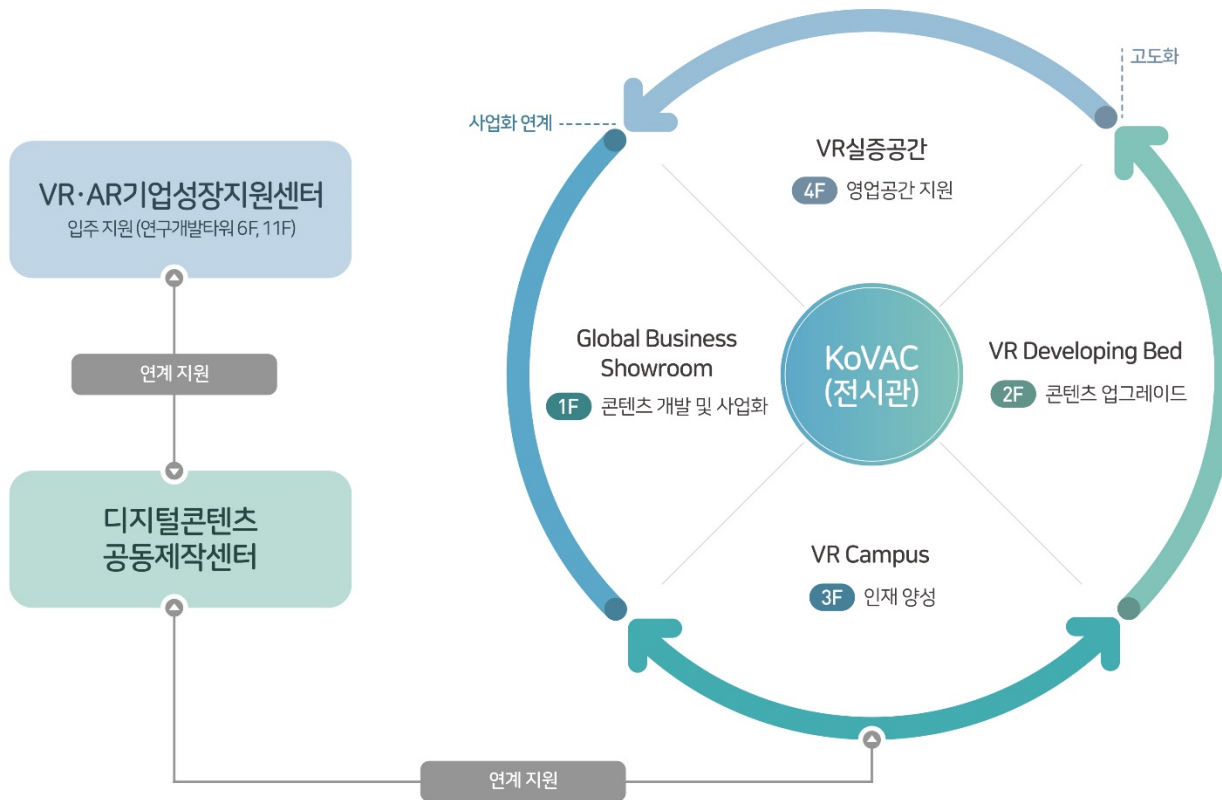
VR·AR기업성장지원센터
입주 지원 (연구개발타워 6F, 11F)

연계 지원

디지털콘텐츠 공동제작센터

연계 지원

사업화 연계

고도화

VR실증공간
4F 영업공간 지원

Global Business Showroom
1F 콘텐츠 개발 및 사업화

KoVAC (전시관)

VR Developing Bed
2F 콘텐츠 업그레이드

VR Campus
3F 인재 양성